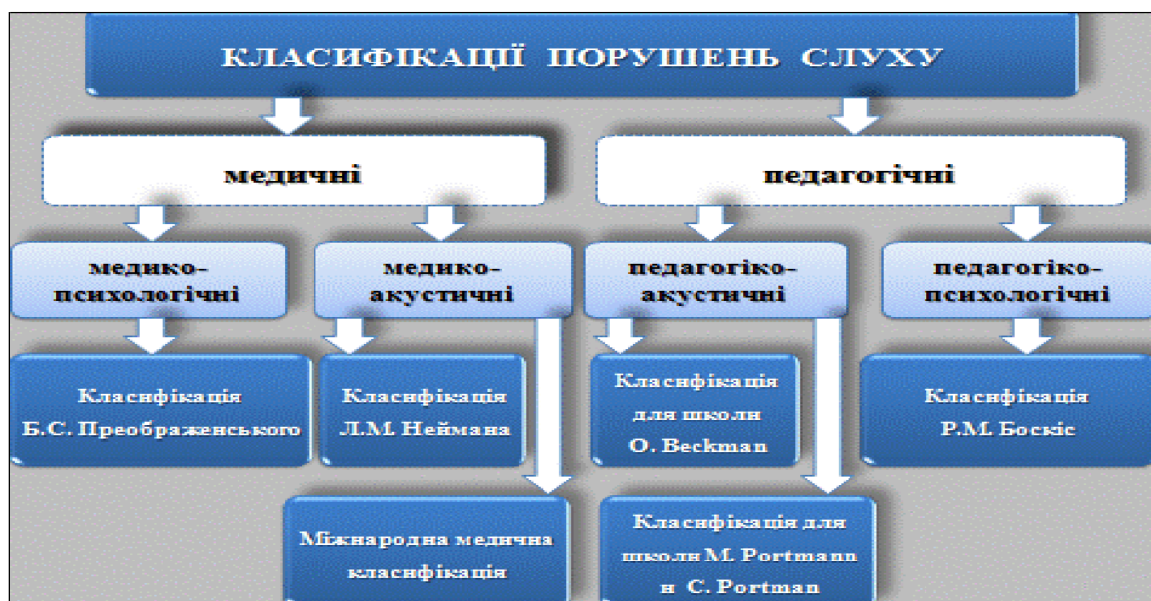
КЛАСИФІКАЦІЇ ПОРУШЕНЬ СЛУХУ

медичні

педагогічні

медико-психологічні

медико-акустичні

педагогіко-акустичні

педагогіко-психологічні

Класифікація Б.С. Преображенського

Класифікація Л.М. Неймана

Класифікація для школи O. Beckman

Класифікація Р.М. Боскіс

Міжнародна медична класифікація

Класифікація для школи M. Portmann и C. Portman